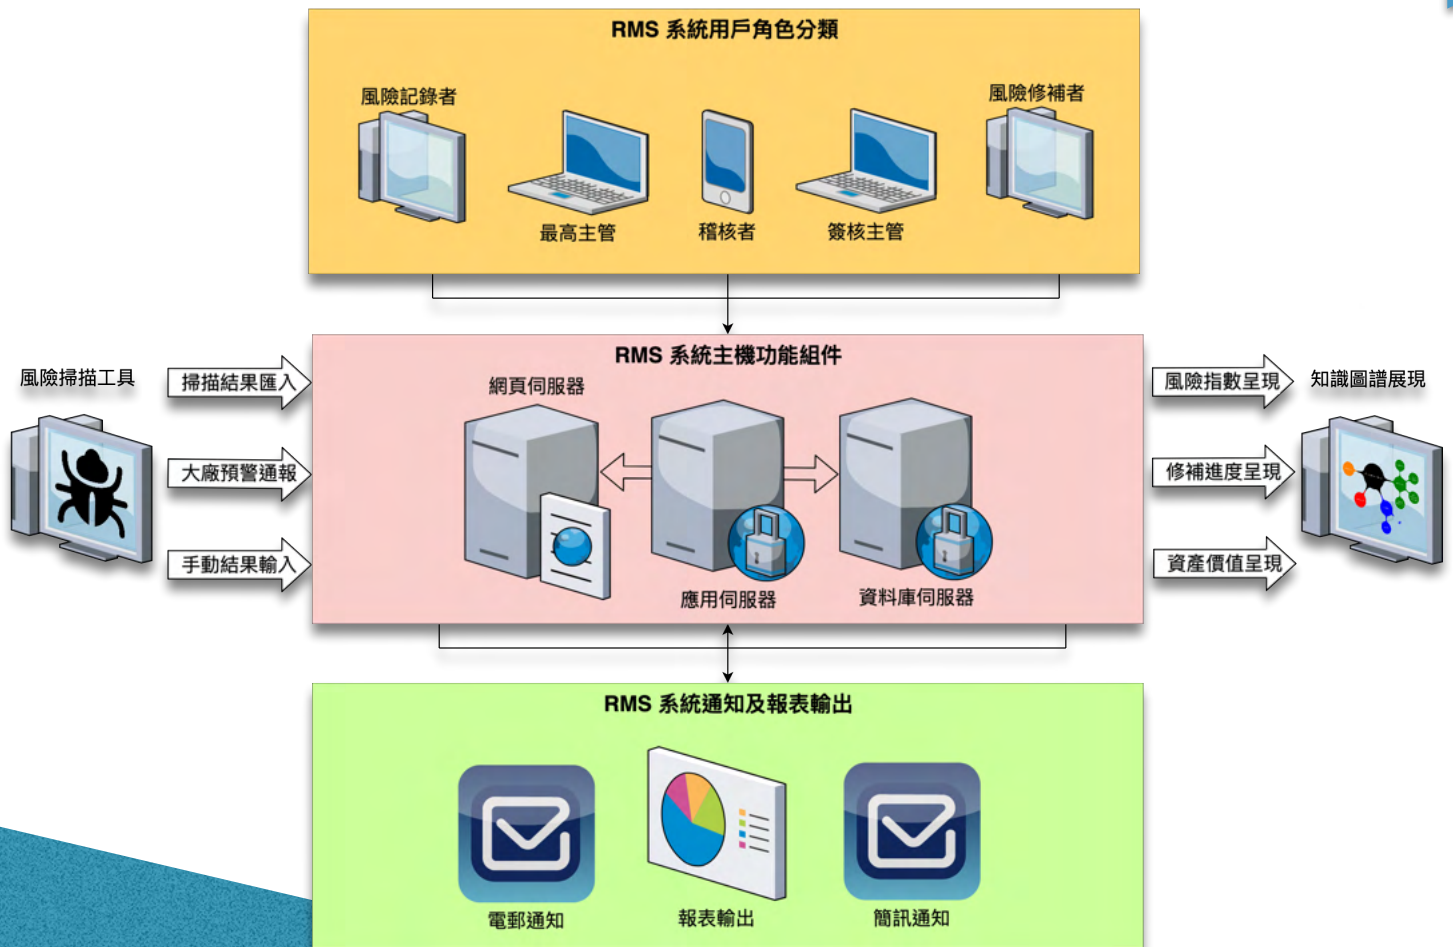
RMS 系統用戶角色分類

風險記錄者

風險修補者

最高主管

稽核者

簽核主管

RMS 系統主機功能組件

風險掃描工具

掃描結果匯入

大廠預警通報

手動結果輸入

網頁伺服器

應用伺服器

資料庫伺服器

風險指數呈現

修補進度呈現

資產價值呈現

知識圖譜展現

RMS 系統通知及報表輸出

電郵通知

報表輸出

簡訊通知